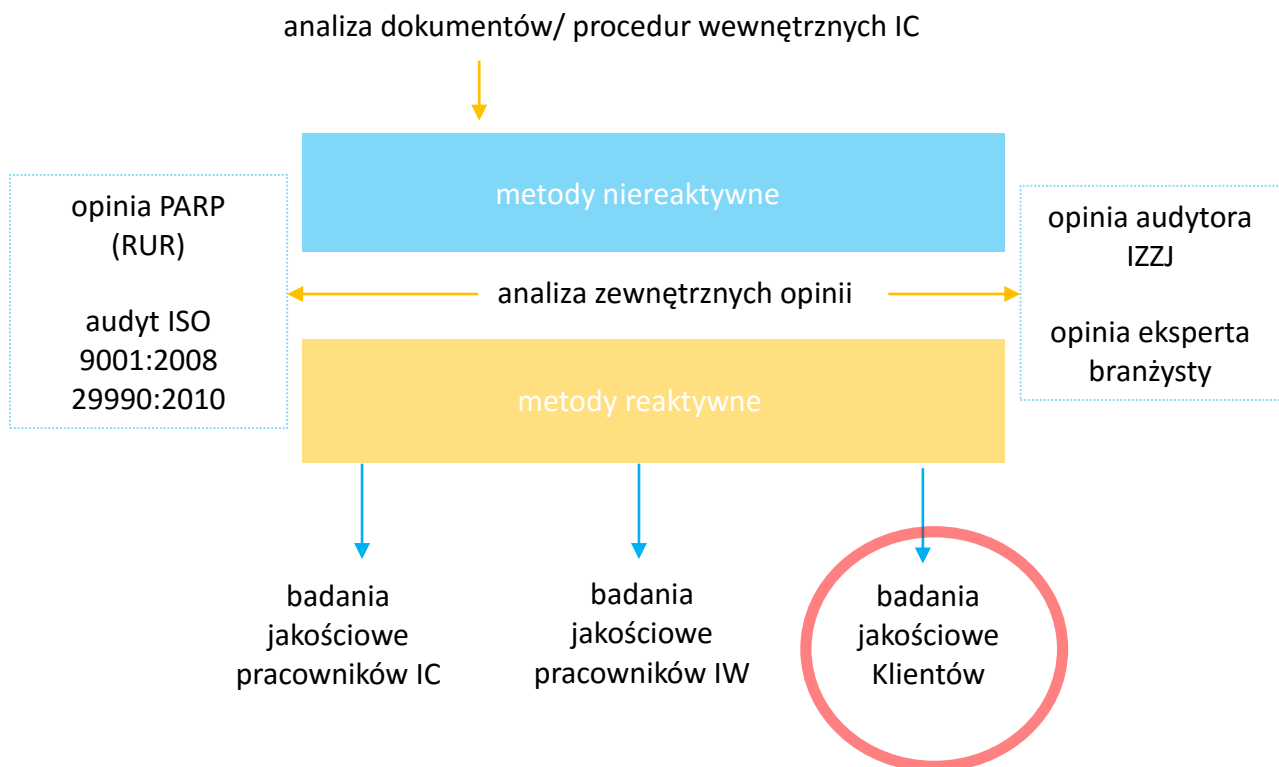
analiza dokumentów/ procedur wewnętrznych IC

metody niereaktywne

opinia PARP
(RUR)

audyt ISO
9001:2008
29990:2010

analiza zewnętrznych opinii

opinia audytora
IZZJ

opinia eksperta
branżysty

metody reaktywne

badania
jakościowe
pracowników IC

badania
jakościowe
pracowników IW

badania
jakościowe
Klientów